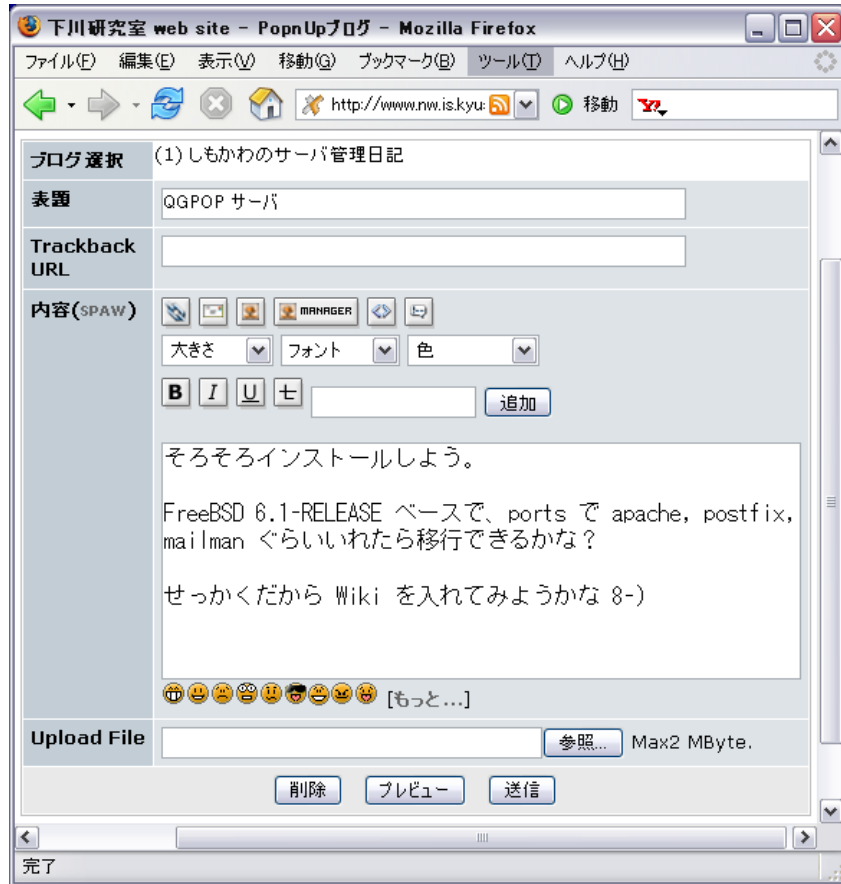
下川研究室 web site - PopnUpブログ - Mozilla Firefox

ファイル(F) 編集(E) 表示(V) 移動(G) ブックマーク(B) ツール(T) ヘルプ(H)

http://www.nw.is.kyu 移動 Y!

| ブログ選択 | (1) しもかわのサーバ管理日記 |
|---|---|
| 表題 | QGPOP サーバ |
| Trackback URL | |
| 内容(SPAW) | MANAGER |

大きさ フォント 色

B I U 七 追加

そろそろインストールしよう。

FreeBSD 6.1-RELEASE ベースで、ports で apache, postfix, mailman ぐらいいれたら移行できるかな？

せっかくだから Wiki を入れてみようかな 8-)

[もっと…]

Upload File 参照... Max2 MByte.

削除 プレビュー 送信

完了